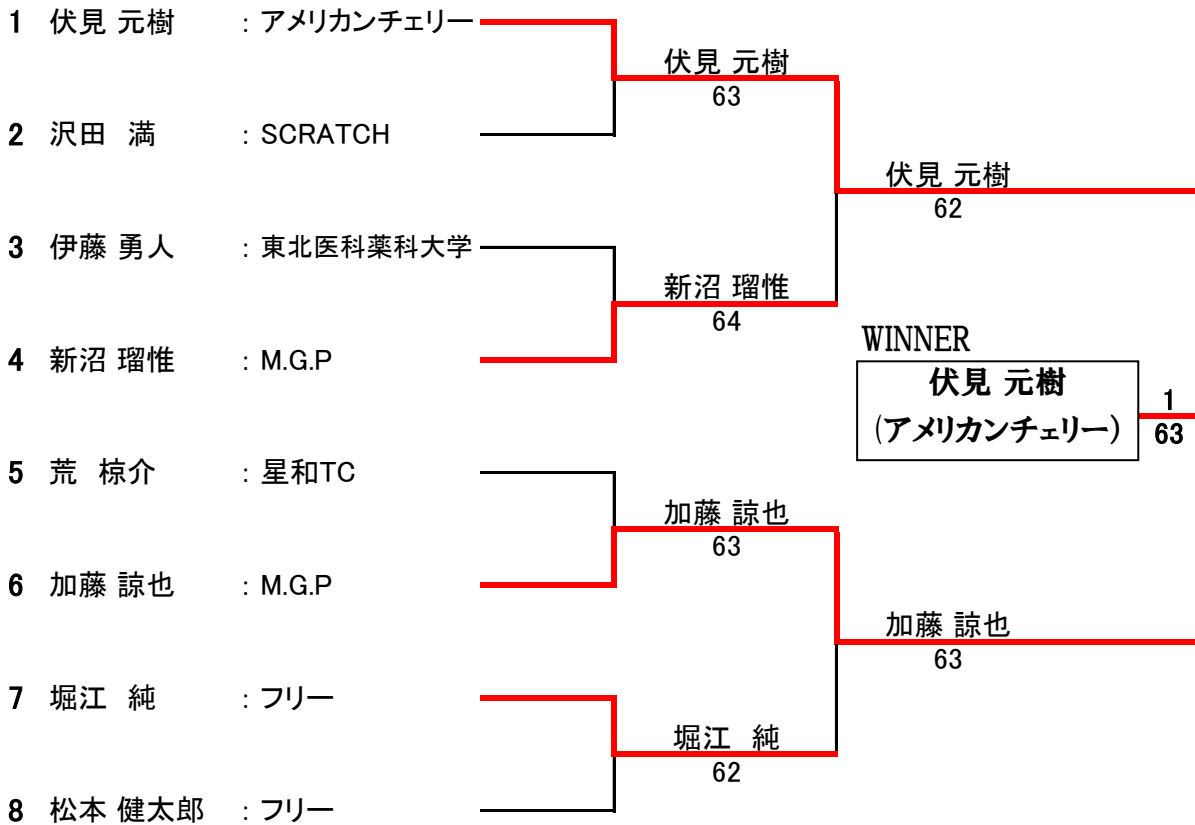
1 伏見 元樹 : アメリカンチェリー
2 沢田 満 : SCRATCH
3 伊藤 勇人 : 東北医科薬科大学
4 新沼 瑠惟 : M.G.P
5 荒 椋介 : 星和TC
6 加藤 諒也 : M.G.P
7 堀江 純 : フリー
8 松本 健太郎 : フリー

伏見 元樹
63

新沼 瑠惟
64

加藤 諒也
63

堀江 純
62

伏見 元樹
62

加藤 諒也
63

WINNER
伏見 元樹
(アメリカンチェリー)

1
63